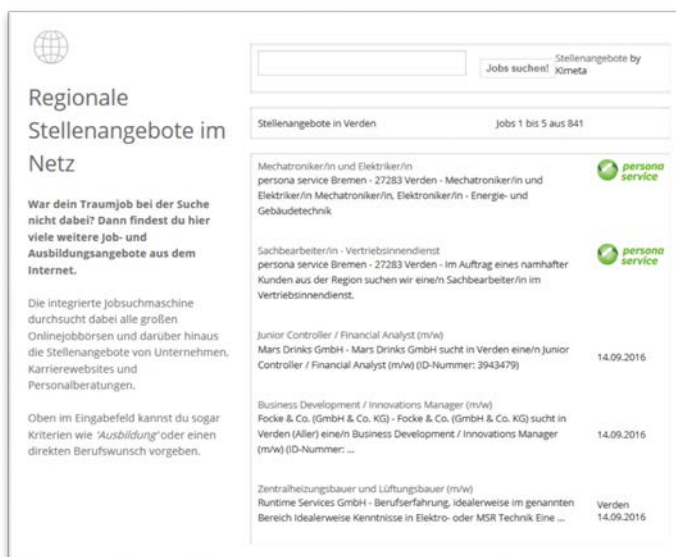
Regionale Stellenangebote im Netz

War dein Traumjob bei der Suche nicht dabei? Dann findest du hier viele weitere Job- und Ausbildungsangebote aus dem Internet.

Die integrierte Jobsuchmaschine durchsucht dabei alle großen Onlinejobbörsen und darüber hinaus die Stellenangebote von Unternehmen, Karrierewebsites und Personalberatungen.

Oben im Eingabefeld kannst du sogar Kriterien wie *'Ausbildung'* oder einen direkten Berufswunsch vorgeben.

Jobs suchen! Stellenangebote by Ximeta

Stellenangebote in Verden Jobs 1 bis 5 aus 841

Mechatroniker/in und Elektriker/in
persona service Bremen - 27283 Verden - Mechatroniker/in und Elektriker/in Mechatroniker/in, Elektroniker/in - Energie- und Gebäudetechnik
persona service

Sachbearbeiter/in - Vertriebsinnendienst
persona service Bremen - 27283 Verden - Im Auftrag eines namhafter Kunden aus der Region suchen wir eine/n Sachbearbeiter/in im Vertriebsinnendienst.
persona service

Junior Controller / Financial Analyst (m/w)
Mars Drinks GmbH - Mars Drinks GmbH sucht in Verden eine/n Junior Controller / Financial Analyst (m/w) (ID-Nummer: 3943479)
14.09.2016

Business Development / Innovations Manager (m/w)
Focke & Co. (GmbH & Co. KG) - Focke & Co. (GmbH & Co. KG) sucht in Verden (Aller) eine/n Business Development / Innovations Manager (m/w) (ID-Nummer: ...
14.09.2016

Zentralheizungsbauer und Lüftungsbauer (m/w)
Runtime Services GmbH - Berufserfahrung, idealerweise im genannten Bereich Idealerweise Kenntnisse in Elektro- oder MSR Technik Eine ...
Verden
14.09.2016